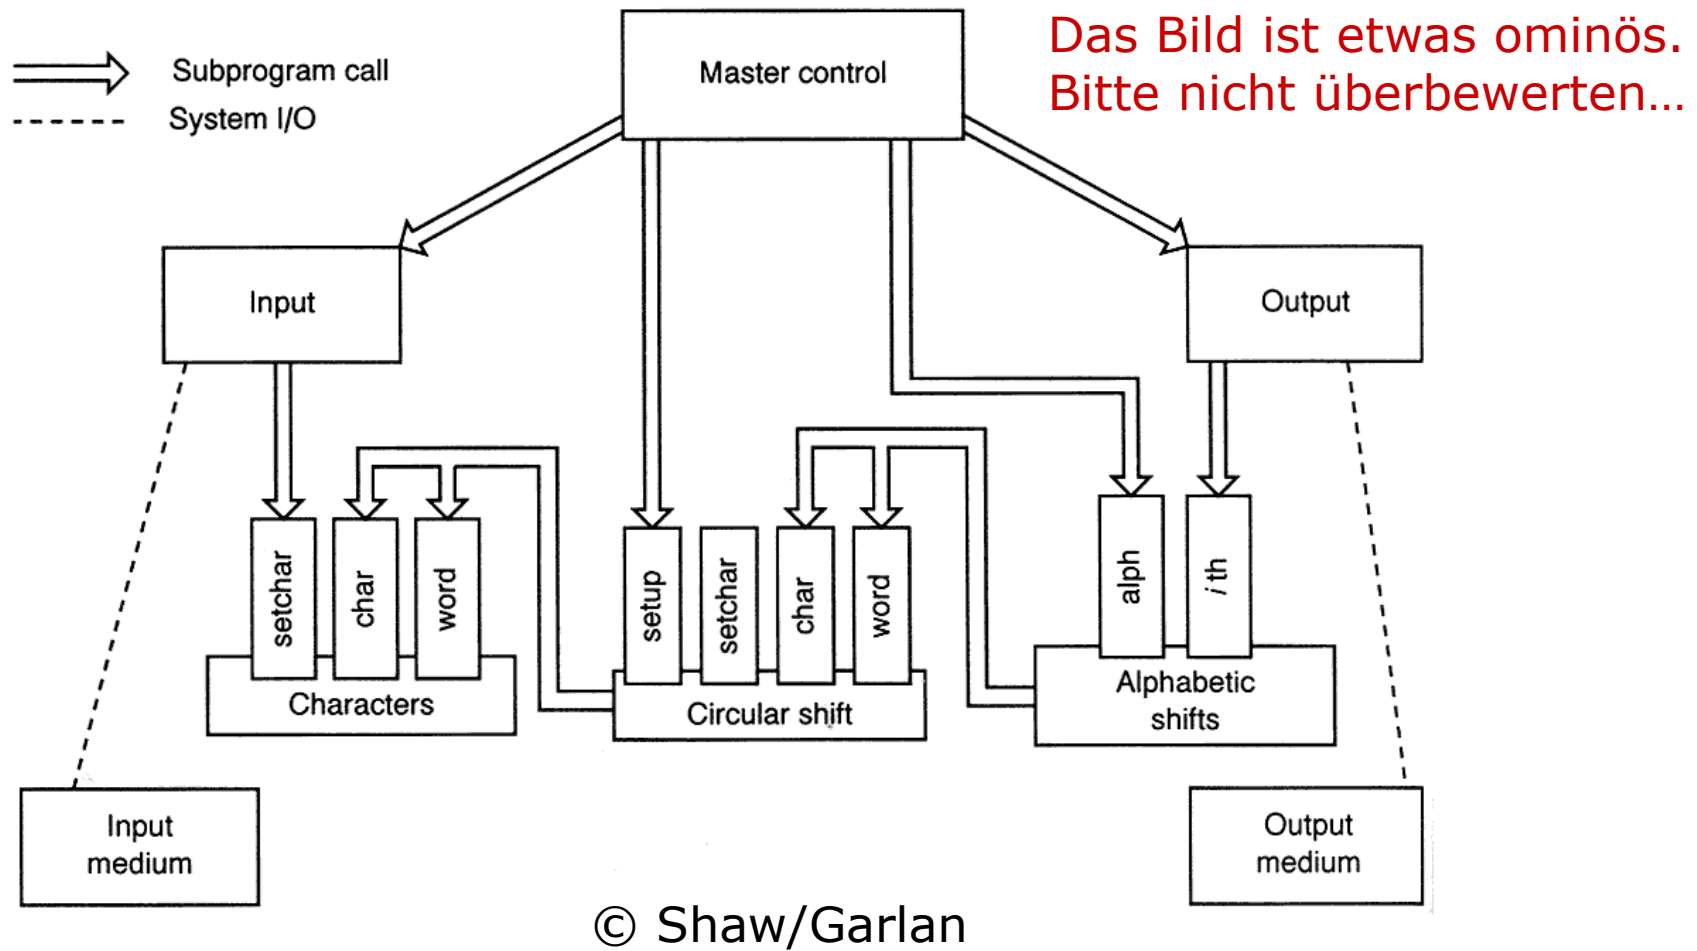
Subprogram call
System I/O

Master control

Das Bild ist etwas ominös. Bitte nicht überbewerten...

Input

Output

setchar
char
word

Characters

setup
setchar
char
word

Circular shift

alph
i th

Alphabetic shifts

Input medium

Output medium

© Shaw/Garlan